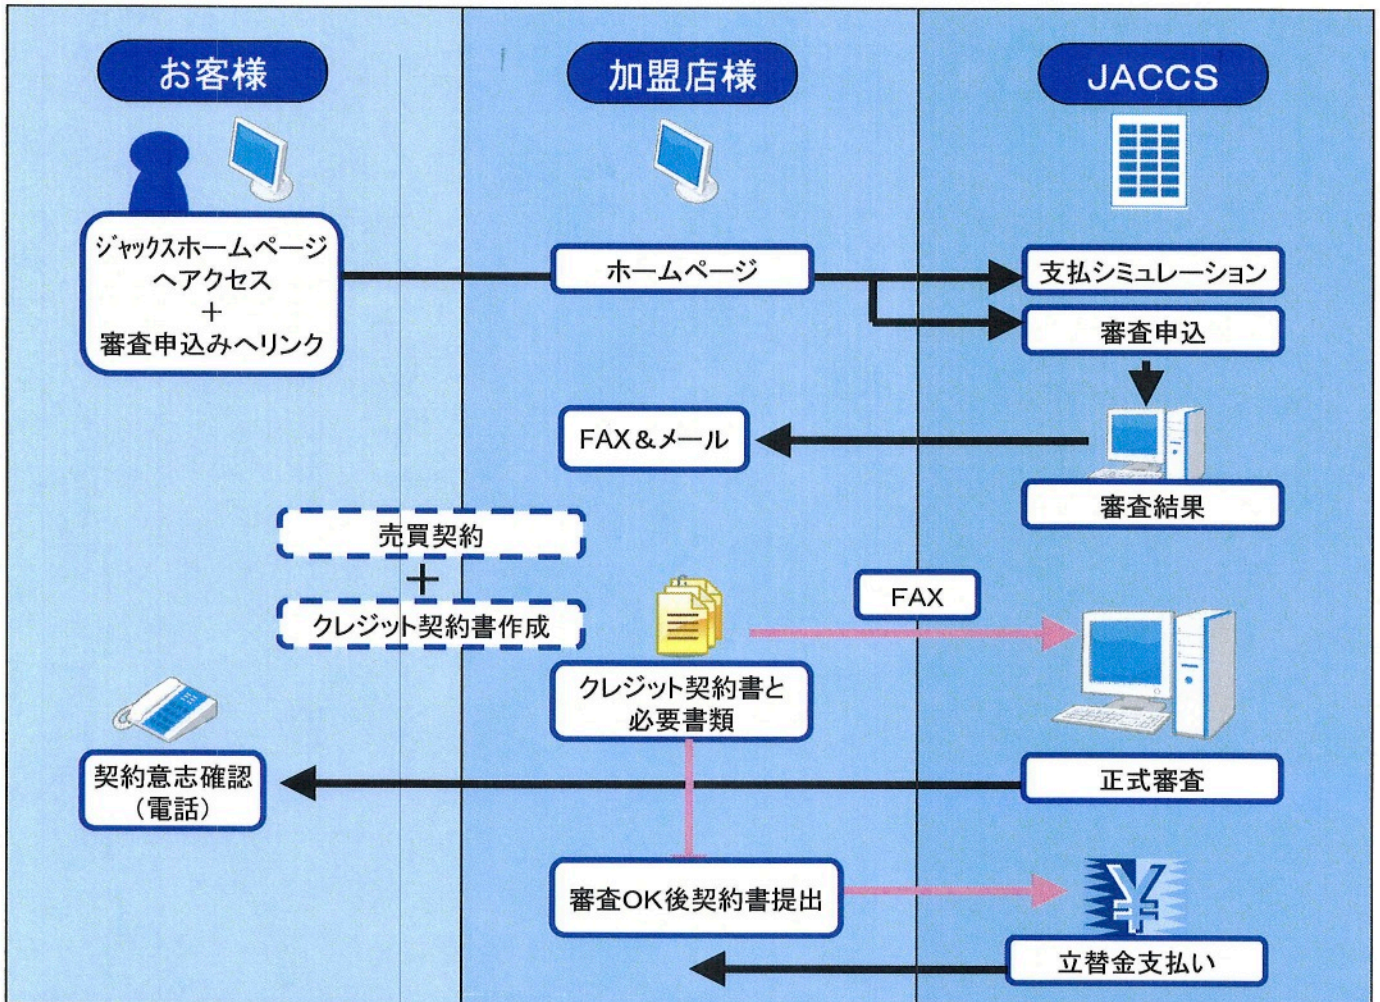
お客様

加盟店様

JACCS

ジャックスホームページへアクセス
＋
審査申込みへリンク

ホームページ

支払シミュレーション

審査申込

FAX＆メール

審査結果

売買契約
＋
クレジット契約書作成

FAX

クレジット契約書と必要書類

契約意志確認
（電話）

正式審査

審査OK後契約書提出

¥

立替金支払い